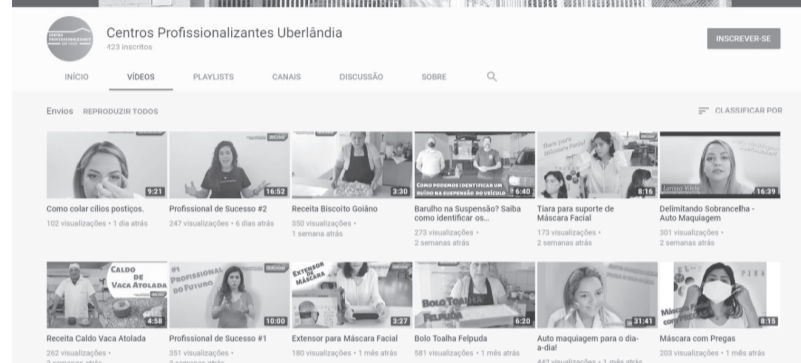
Centros Profissionalizantes Uberlândia
423 inscritos

INSCREVER-SE

INÍCIO VÍDEOS PLAYLISTS CANAIS DISCUSSÃO SOBRE

Envios REPRODUZIR TODOS

CLASSIFICAR POR

9:21
Como colar cílios postiços.
102 visualizações • 1 dia atrás

16:52
Profissional de Sucesso #2
247 visualizações • 6 dias atrás

3:30
Receita Biscoito Goiano
350 visualizações • 1 semana atrás

COMO PODEMOS IDENTIFICAR UM RUÍDO NA SUSPENSÃO DO VEÍCULO
6:40
Barulho na Suspensão? Saiba como identificar os...
273 visualizações • 2 semanas atrás

8:16
Tiara para suporte de Máscara Facial
173 visualizações • 2 semanas atrás

16:39
Delimitando Sobrancelha - Auto Maquiagem
301 visualizações • 2 semanas atrás

CALDO DE VACA ATOLADA
4:58
Receita Caldo Vaca Atolada
262 visualizações •

#1 PROFISSIONAL DO FUTURO
10:00
Profissional de Sucesso #1
351 visualizações •

EXTENSOR DE MÁSCARA
3:27
Extensor para Máscara Facial
180 visualizações • 1 mês atrás

BOLO TOALHA FELPUDA
6:20
Bolo Toalha Felpuda
581 visualizações • 1 mês atrás

31:41
Auto maquiagem para o dia-a-dia!
442 visualizações • 1 mês atrás

8:15
Máscara com Pregas
203 visualizações • 1 mês atrás